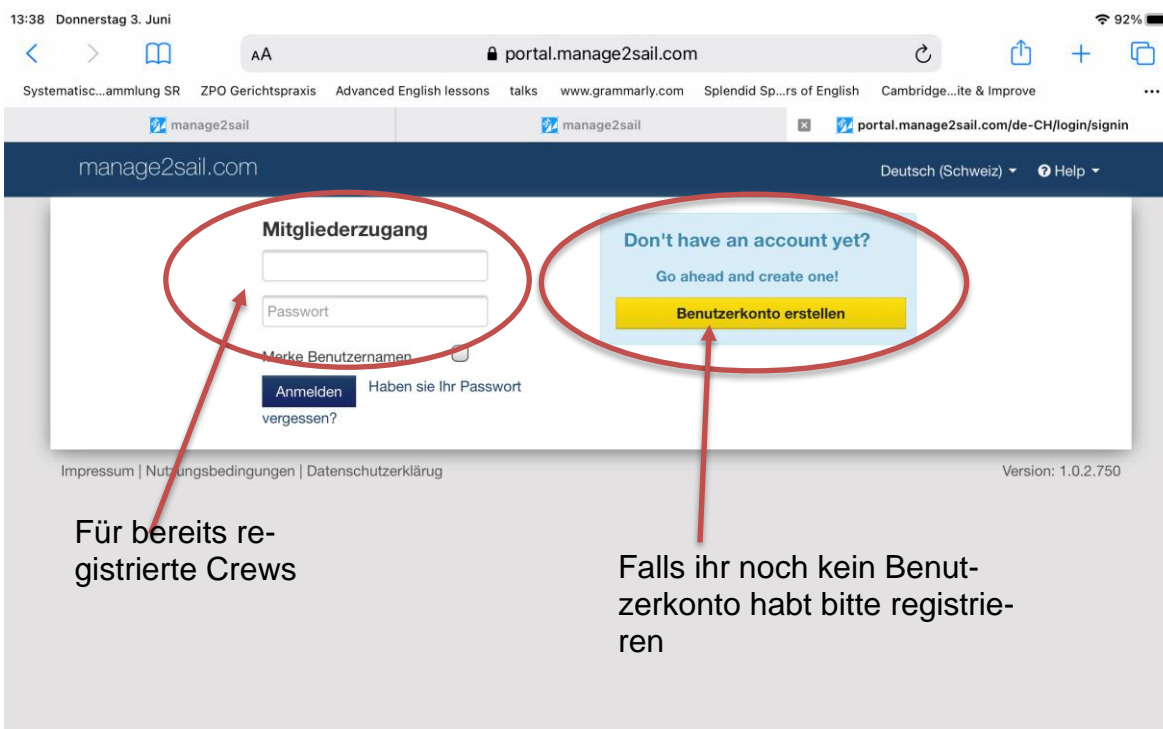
13:38 Donnerstag 3. Juni

92%

AA portal.manage2sail.com

Systematisc...ammlung SR ZPO Gerichtspraxis Advanced English lessons talks www.grammarly.com Splendid Sp...rs of English Cambridge...ite & Improve ...

manage2sail manage2sail portal.manage2sail.com/de-CH/login/signin

manage2sail.com Deutsch (Schweiz) Help

Mitgliederzugang

Passwort

Merke Benutzernamen

Anmelden Haben sie Ihr Passwort vergessen?

Don't have an account yet?

Go ahead and create one!

Benutzerkonto erstellen

Impressum | Nutzungsbedingungen | Datenschutzerklärug

Version: 1.0.2.750

Für bereits registrierte Crews

Falls ihr noch kein Benutzerkonto habt bitte registrieren